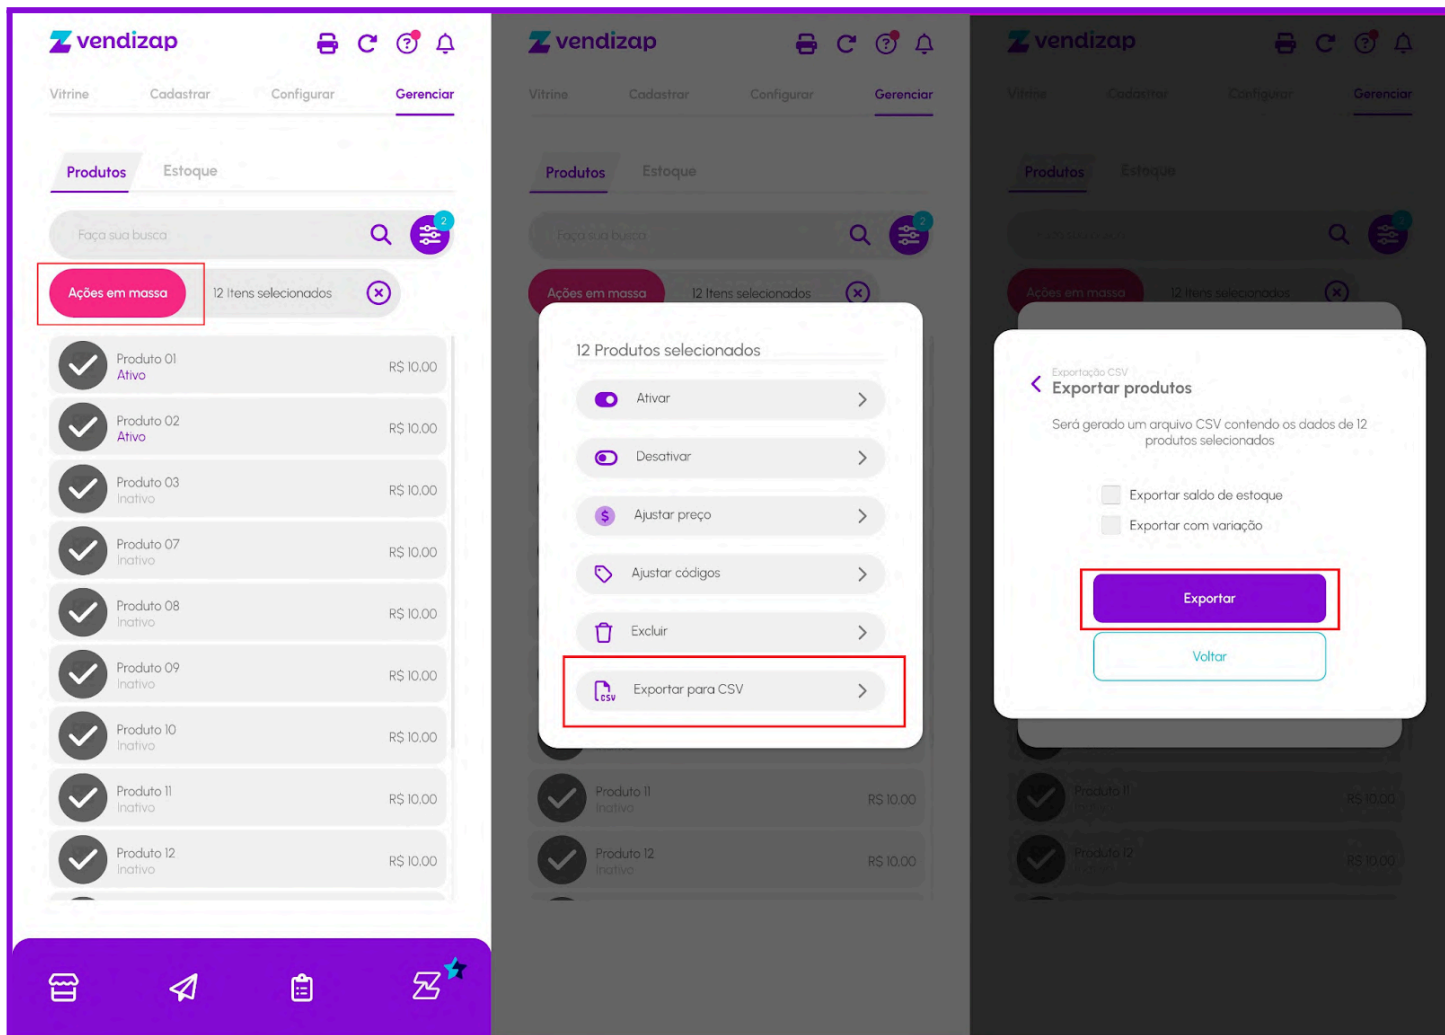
vendizap

Vitrine Cadastrar Configurar Gerenciar

Produtos Estoque

Faça sua busca

2

Ações em massa

12 Itens selecionados

Produto 01
Ativo
R$ 10,00

Produto 02
Ativo
R$ 10,00

Produto 03
Inativo
R$ 10,00

Produto 07
Inativo
R$ 10,00

Produto 08
Inativo
R$ 10,00

Produto 09
Inativo
R$ 10,00

Produto 10
Inativo
R$ 10,00

Produto 11
Inativo
R$ 10,00

Produto 12
Inativo
R$ 10,00

vendizap

Vitrine Cadastrar Configurar Gerenciar

Produtos Estoque

Faça sua busca

Ações em massa 12 Itens selecionados

12 Produtos selecionados

Ativar

Desativar

Ajustar preço

Ajustar códigos

Excluir

Exportar para CSV

Produto 11
Inativo
R$ 10,00

Produto 12
Inativo
R$ 10,00

vendizap

Vitrine Cadastrar Configurar Gerenciar

Produtos Estoque

Ações em massa 12 Itens selecionados

Exportação CSV
Exportar produtos

Será gerado um arquivo CSV contendo os dados de 12 produtos selecionados

Exportar saldo de estoque

Exportar com variação

Exportar

Voltar

Produto 11
R$ 10,00

Produto 12
R$ 10,00